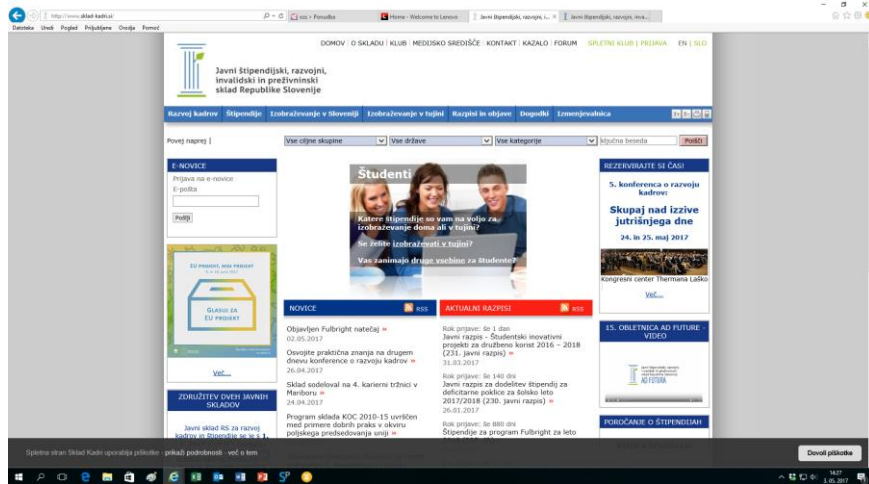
http://www.sklad-kadri.si/

xxx - Ponudba

Home - Welcome to Lenovo

Javni štipendijski, razvojni, i...

Javni štipendijski, razvojni, inva...

Datoteka Uredi Pogled Priljubljene Orodja Pomoč

DOMOV | O SKLADU | KLUB | MEDIJSKO SREDIŠČE | KONTAKT | KAZALO | FORUM SPLETNI KLUB | PRIJAVA EN | SLO

Javni štipendijski, razvojni, invalidski in preživninski sklad Republike Slovenije

Razvoj kadrov Štipendije Izobraževanje v Sloveniji Izobraževanje v tujini Razpisi in objave Dogodki Izmenjevalnica

Povej naprej |

Vse ciljne skupine

Vse države

Vse kategorije

ključna beseda

Poišči

E-NOVICE

Prijava na e-novice

E-pošta

Podaj

EU PROJEKT, MOJ PROJEKT

GLASUJ ZA EU PROJEKT

Več...

ZDRUŽITEV DVEH JAVNIH SKLADOV

Javni sklad RS za razvoj kadrov in štipendije se je s 1.

Študenti

Katere štipendije so vam na voljo za izobraževanje doma ali v tujini?

Se želite izobraževati v tujini?

Vas zanimajo druge vsebine za študente?

NOVICE RSS

Objavljen Fulbright natečaj »
02.05.2017

Osvojite praktična znanja na drugem dnevu konference o razvoju kadrov »
26.04.2017

Sklad sodeloval na 4. karierni tržnici v Mariboru »
24.04.2017

Program sklada KOC 2010-15 uvrščen med primere dobrih praks v okviru poljskega predsedovanja uniji »

AKTUALNI RAZPISI RSS

Rok prijave: še 1 dan
Javni razpis - Študentski inovativni projekti za družbeno korist 2016 – 2018 (231. javni razpis) »
31.03.2017

Rok prijave: še 140 dni
Javni razpis za dodelitev štipendij za deficitarne poklice za šolsko leto 2017/2018 (230. javni razpis) »
26.01.2017

Rok prijave: še 880 dni
Štipendije za program Fulbright za leto

REZERVIRAJTE SI ČAS!

5. konferenca o razvoju kadrov:

Skupaj nad izzive jutrišnjega dne

24. in 25. maj 2017

Kongresni center Thermana Laško

Več...

15. OBLETNICA AD FUTURE - VIDEO

AD FUTURA

POROČANJE O ŠTIPENDIJAH

Spletna stran Sklad Kadri uporablja piškotke · prikaži podrobnosti · več o tem

Dovoli piškotke

14:27
3.05.2017